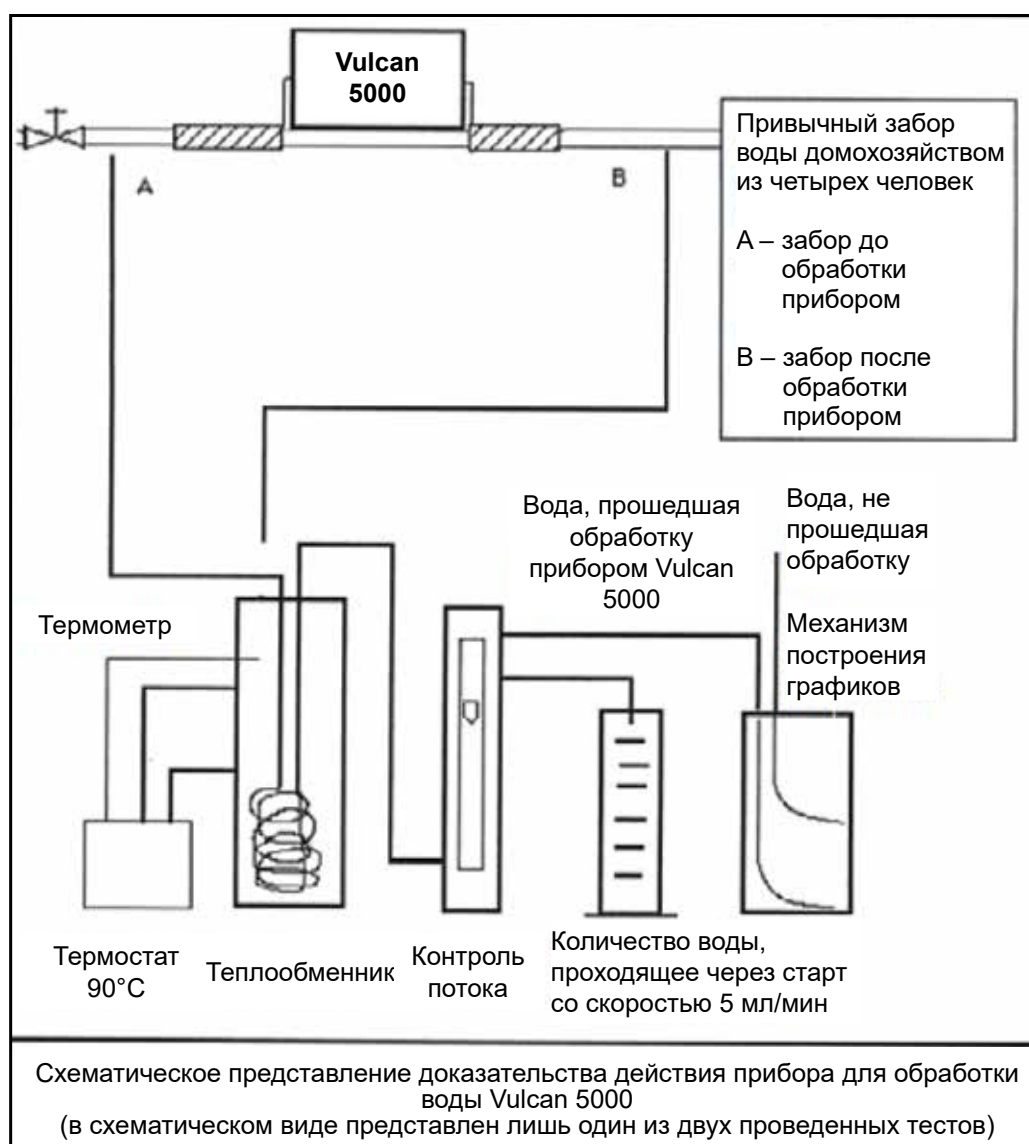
Vulcan 5000

A

B

Привычный забор воды домохозяйством из четырех человек

А – забор до обработки прибором

В – забор после обработки прибором

Вода, прошедшая обработку прибором Vulcan 5000

Вода, не прошедшая обработку

Термометр

Механизм построения графиков

Термостат 90°C

Теплообменник

Контроль потока

Количество воды, проходящее через старт со скоростью 5 мл/мин

Схематическое представление доказательства действия прибора для обработки воды Vulcan 5000
(в схематическом виде представлен лишь один из двух проведенных тестов)